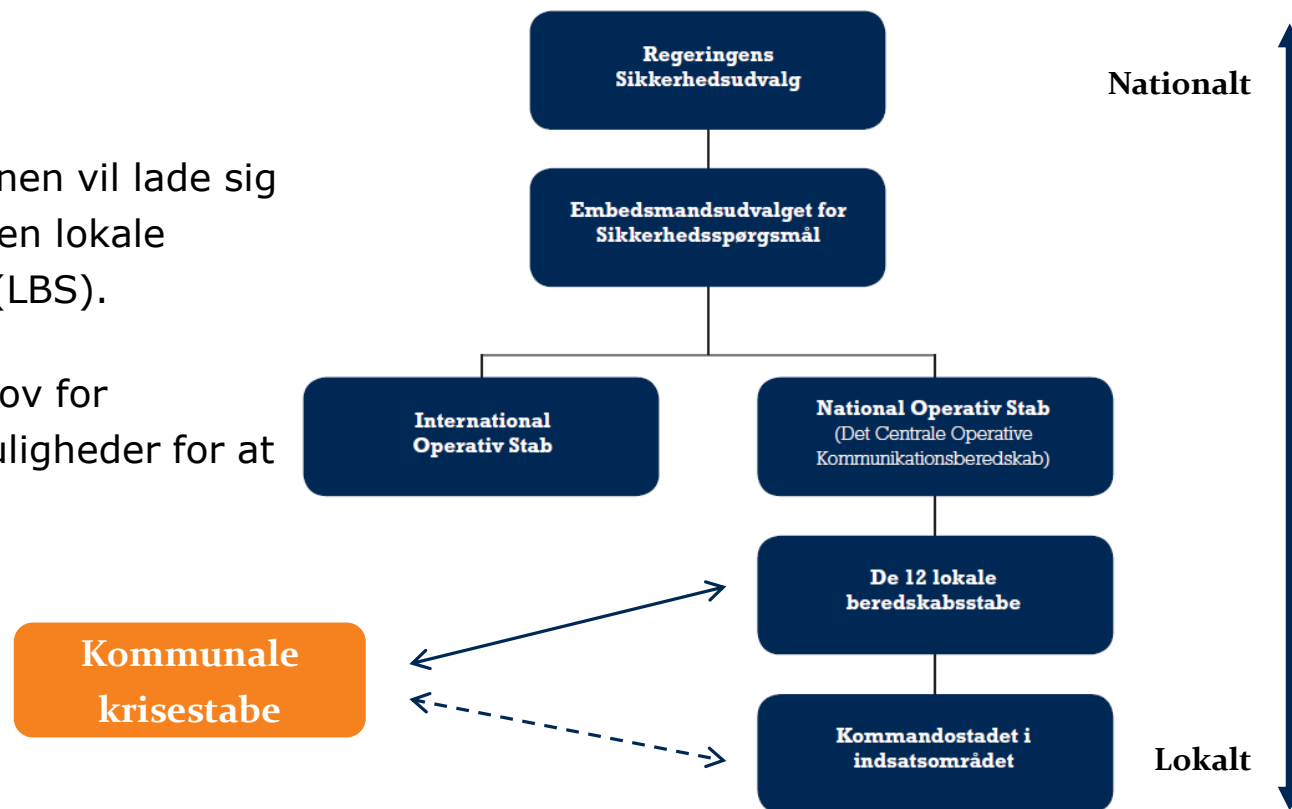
nen vil lade sig
en lokale
(LBS).

ov for
uligheder for at

Regeringens Sikkerhedsudvalg

Nationalt

Embedsmandsudvalget for Sikkerhedsspørgsmål

International Operativ Stab

National Operativ Stab (Det Centrale Operative Kommunikationsberedskab)

De 12 lokale beredskabsstabe

Kommunale krisestabe

Kommandostadet i indsatsområdet

Lokalt